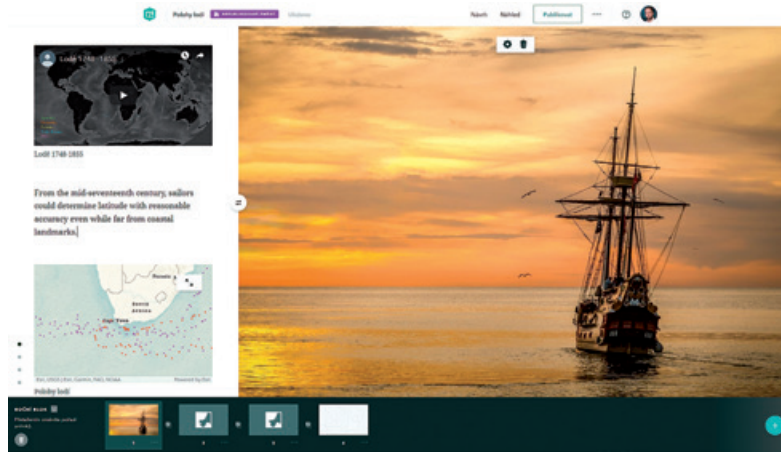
Pohyby lodí

Návrh Náhled Publikovat ···

Lodě 1748-1855

Lodě 1748-1855

From the mid-seventeenth century, sailors could determine latitude with reasonable accuracy even while far from coastal landmarks.

South Africa

Cape Town

Pohyby lodí